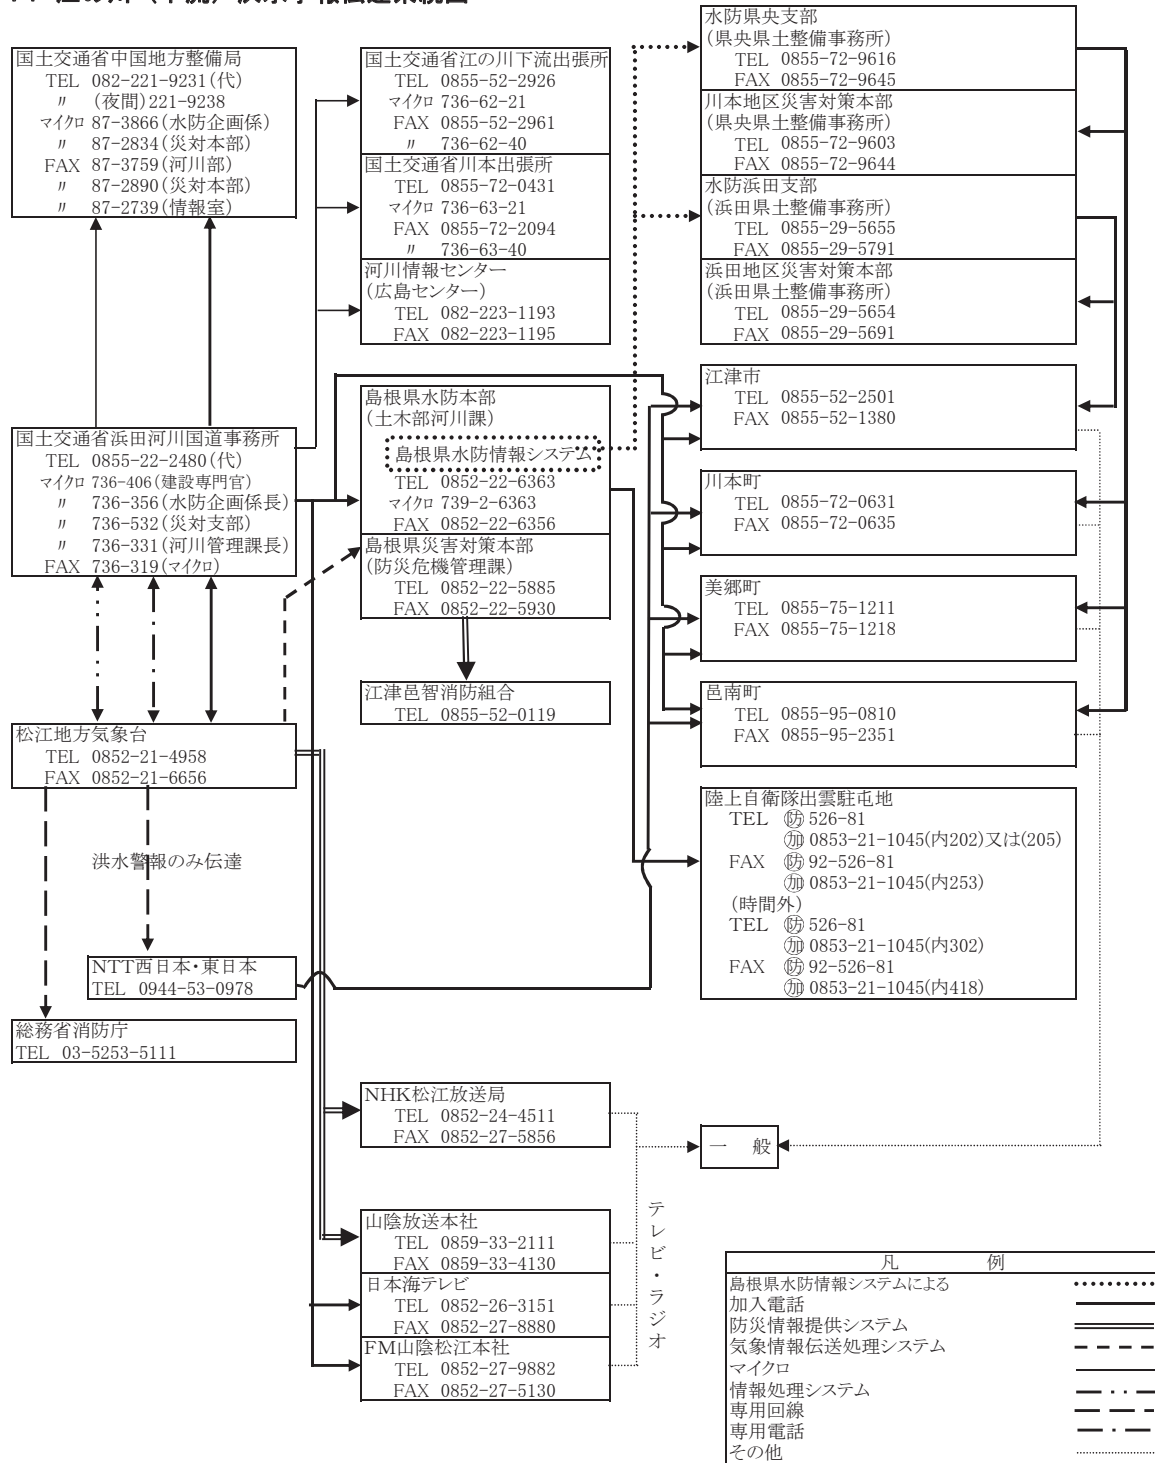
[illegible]江の川（下流）洪水予報伝達系統図

国土交通省中国地方整備局
TEL 082-221-9231（代）
〃 （夜間）221-9238
マイクロ 87-3866（水防企画係）
〃 87-2834（災対本部）
FAX 87-3759（河川部）
〃 87-2890（災対本部）
〃 87-2739（情報室）

国土交通省江の川下流出張所
TEL 0855-52-2926
マイクロ 736-62-21
FAX 0855-52-2961
〃 736-62-40

国土交通省川本出張所
TEL 0855-72-0431
マイクロ 736-63-21
FAX 0855-72-2094
〃 736-63-40

河川情報センター
（広島センター）
TEL 082-223-1193
FAX 082-223-1195

水防県央支部
（県央県土整備事務所）
TEL 0855-72-9616
FAX 0855-72-9645

川本地区災害対策本部
（県央県土整備事務所）
TEL 0855-72-9603
FAX 0855-72-9644

水防浜田支部
（浜田県土整備事務所）
TEL 0855-29-5655
FAX 0855-29-5791

浜田地区災害対策本部
（浜田県土整備事務所）
TEL 0855-29-5654
FAX 0855-29-5691

国土交通省浜田河川国道事務所
TEL 0855-22-2480（代）
マイクロ 736-406（建設専門官）
〃 736-356（水防企画係長）
〃 736-532（災対支部）
〃 736-331（河川管理課長）
FAX 736-319（マイクロ）

島根県水防本部
（土木部河川課）
島根県水防情報システム
TEL 0852-22-6363
マイクロ 739-2-6363
FAX 0852-22-6356

島根県災害対策本部
（防災危機管理課）
TEL 0852-22-5885
FAX 0852-22-5930

江津邑智消防組合
TEL 0855-52-0119

江津市
TEL 0855-52-2501
FAX 0855-52-1380

川本町
TEL 0855-72-0631
FAX 0855-72-0635

美郷町
TEL 0855-75-1211
FAX 0855-75-1218

邑南町
TEL 0855-95-0810
FAX 0855-95-2351

陸上自衛隊出雲駐屯地
TEL ㊗ 526-81
㊐ 0853-21-1045(内202)又は(205)
FAX ㊗ 92-526-81
㊐ 0853-21-1045(内253)
（時間外）
TEL ㊗ 526-81
㊐ 0853-21-1045(内302)
FAX ㊗ 92-526-81
㊐ 0853-21-1045(内418)

松江地方気象台
TEL 0852-21-4958
FAX 0852-21-6656

洪水警報のみ伝達

NTT西日本・東日本
TEL 0944-53-0978

総務省消防庁
TEL 03-5253-5111

NHK松江放送局
TEL 0852-24-4511
FAX 0852-27-5856

一　般

テレビ・ラジオ

山陰放送本社
TEL 0859-33-2111
FAX 0859-33-4130

日本海テレビ
TEL 0852-26-3151
FAX 0852-27-8880

FM山陰松江本社
TEL 0852-27-9882
FAX 0852-27-5130

凡　例
島根県水防情報システムによる
加入電話
防災情報提供システム
気象情報伝送処理システム
マイクロ
情報処理システム
専用回線
専用電話
その他